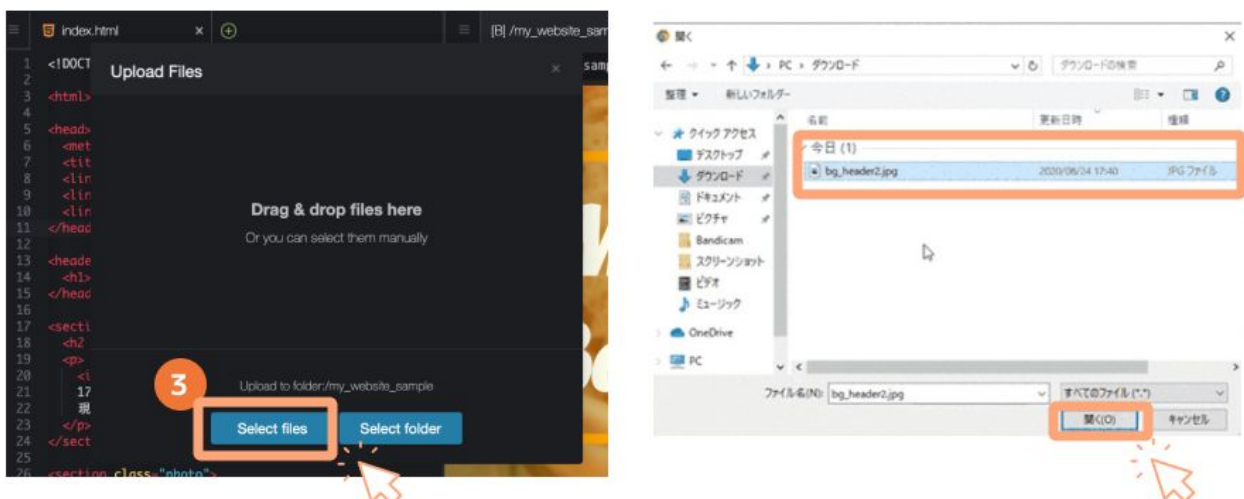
index.html ×

[B] /my_website_sam

1 <!DOCT
3 <html>
5 <head>
6 <met
7 <tit
8 <lin
9 <lin
10 <lin
11 </head
13 <heade
14 <h1>
15 </head
17 <secti
18 <h2
19 <p>
20 <i
21 17
22 現
23 </p>
24 </sect
26 <section class="photo">

Upload Files

×

Drag & drop files here

Or you can select them manually

Upload to folder:/my_website_sample

3

Select files

Select folder

開く

×

PC › ダウンロード

ダウンロードの検索

整理 ▾ 新しいフォルダー

名前

更新日時

種類

クイック アクセス

デスクトップ

ダウンロード

ドキュメント

ピクチャ

Bandicam

スクリーンショット

ビデオ

ミュージック

OneDrive

PC

今日 (1)

bg_header2.jpg

2020/06/24 17:40

JPG ファイル

ファイル名(N): bg_header2.jpg

すべてのファイル (*.*)

開く(O)

キャンセル